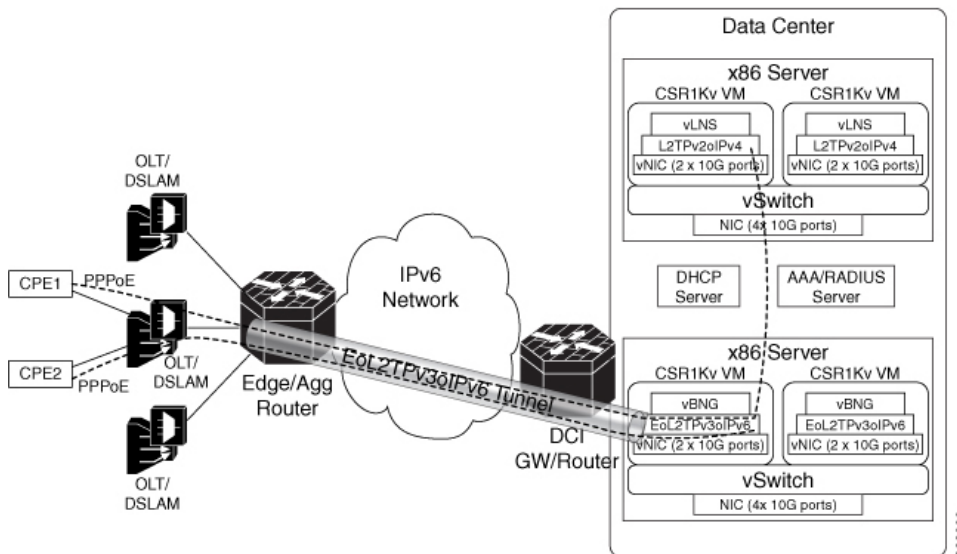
Data Center

x86 Server

CSR1Kv VM

vLNS

L2TPv2oIPv4

vNIC (2 x 10G ports)

CSR1Kv VM

vLNS

L2TPv2oIPv4

vNIC (2 x 10G ports)

vSwitch

NIC (4x 10G ports)

DHCP Server

AAA/RADIUS Server

x86 Server

CSR1Kv VM

vBNG

EoL2TPv3oIPv6

vNIC (2 x 10G ports)

CSR1Kv VM

vBNG

EoL2TPv3oIPv6

vNIC (2 x 10G ports)

vSwitch

NIC (4x 10G ports)

OLT/ DSLAM

CPE1

PPPoE

CPE2

PPPoE

OLT/ DSLAM

OLT/ DSLAM

Edge/Agg Router

IPv6 Network

EoL2TPv3oIPv6 Tunnel

DCI GW/Router